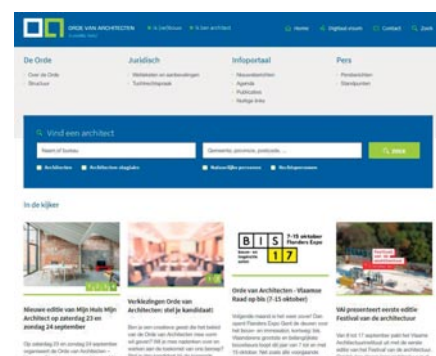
ORDE VAN ARCHITECTEN
Ik bouw   Ik ben architect
Home   Digitaal vloeren   Contact   Zoek

De Orde
Over de Orde
Structuur

Juridisch
Wetteksten en aanbevelingen
Tuchtrechtspraak

Infoportaal
Nieuwsberichten
Agenda
Publicaties
Nuttige links

Pers
Persberichten
Standpunten

Vind een architect
Naam of bureau
Gemeente, provincie, postcode ...
Zoek
Architecten   Architecten-stagiairs   Natuurlijke personen   Rechtspersonen

In de kijker

Nieuwe editie van Mijn Huis Mijn Architect op zaterdag 23 en zondag 24 september
Op zaterdag 23 en zondag 24 september organiseert de Orde van Architecten –

Verkiezingen Orde van Architecten: stel je kandidaat!
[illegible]

BIS 7-15 oktober Flanders Expo 17
Orde van Architecten - Vlaamse Raad op bis (7-15 oktober)
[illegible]

VAi presenteert eerste editie Festival van de architectuur
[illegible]